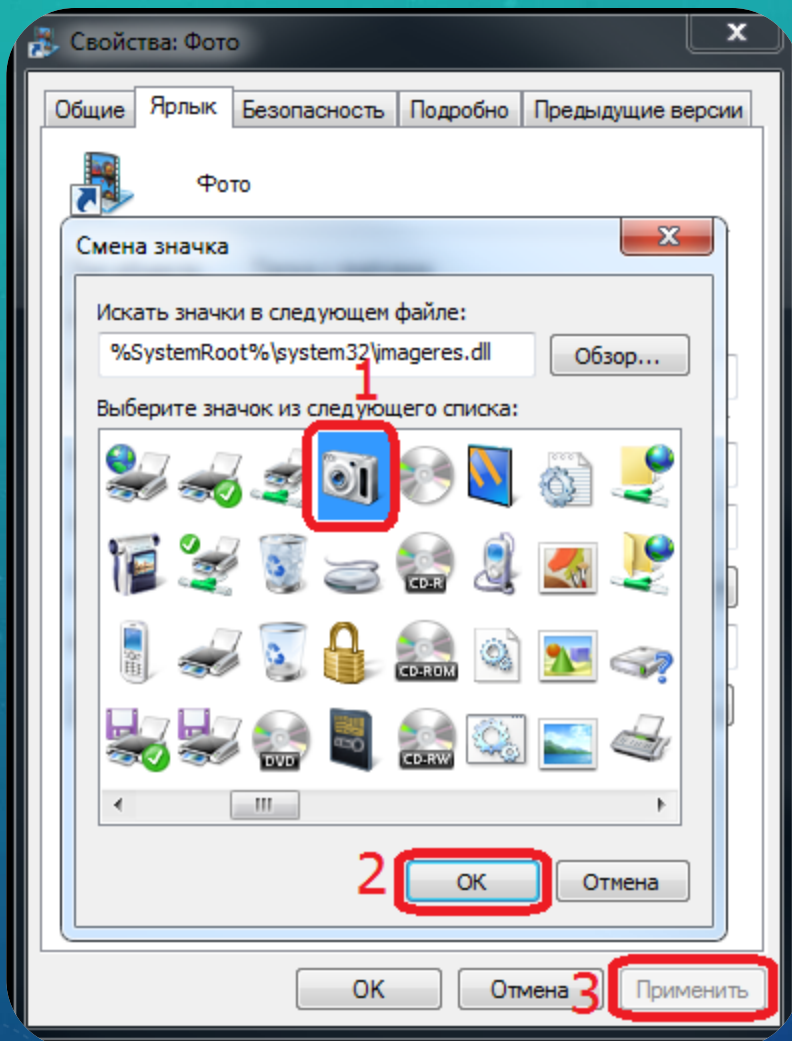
Свойства: Фото

Общие | Ярлык | Безопасность | Подробно | Предыдущие версии

Фото

Смена значка

Искать значки в следующем файле:

%SystemRoot%\system32\imageres.dll

Обзор...

1

Выберите значок из следующего списка:

CD-R

CD-ROM

DVD

CD-RW

III

2

OK

Отмена

OK

Отмена

3

Применить